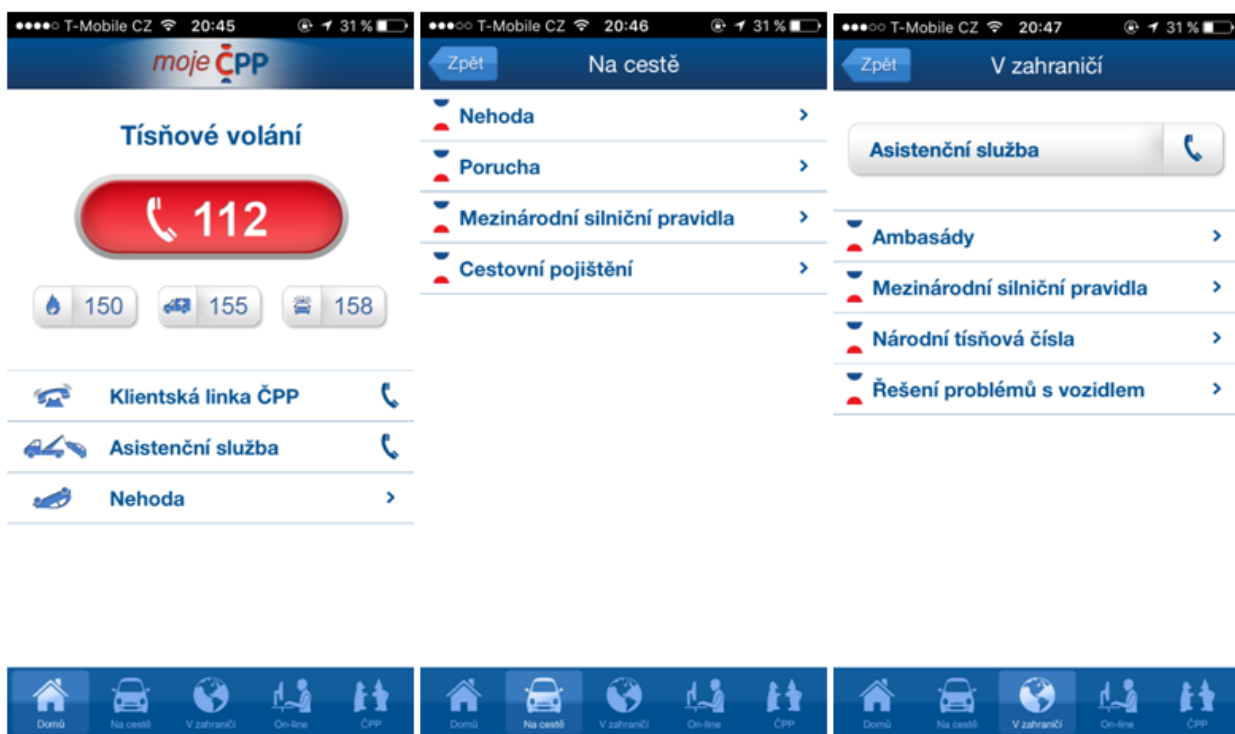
●●●●○ T-Mobile CZ 20:45 31 %

moje ČPP

Tísňové volání

112

150 155 158

Klientská linka ČPP

Asistenční služba

Nehoda

Domů Na cestě V zahraničí On-line ČPP

●●●○○ T-Mobile CZ 20:46 31 %

Zpět Na cestě

Nehoda

Porucha

Mezinárodní silniční pravidla

Cestovní pojištění

Domů Na cestě V zahraničí On-line ČPP

●●●○○ T-Mobile CZ 20:47 31 %

Zpět V zahraničí

Asistenční služba

Ambasády

Mezinárodní silniční pravidla

Národní tísňová čísla

Řešení problémů s vozidlem

Domů Na cestě V zahraničí On-line ČPP